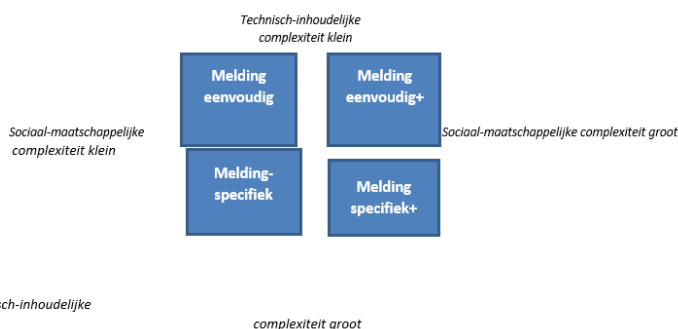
Technisch-inhoudelijke complexiteit klein

Melding eenvoudig

Melding eenvoudig+

Sociaal-maatschappelijke complexiteit klein

Sociaal-maatschappelijke complexiteit groot

Melding-specifiek

Melding specifiek+

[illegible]ch-inhoudelijke

complexiteit groot